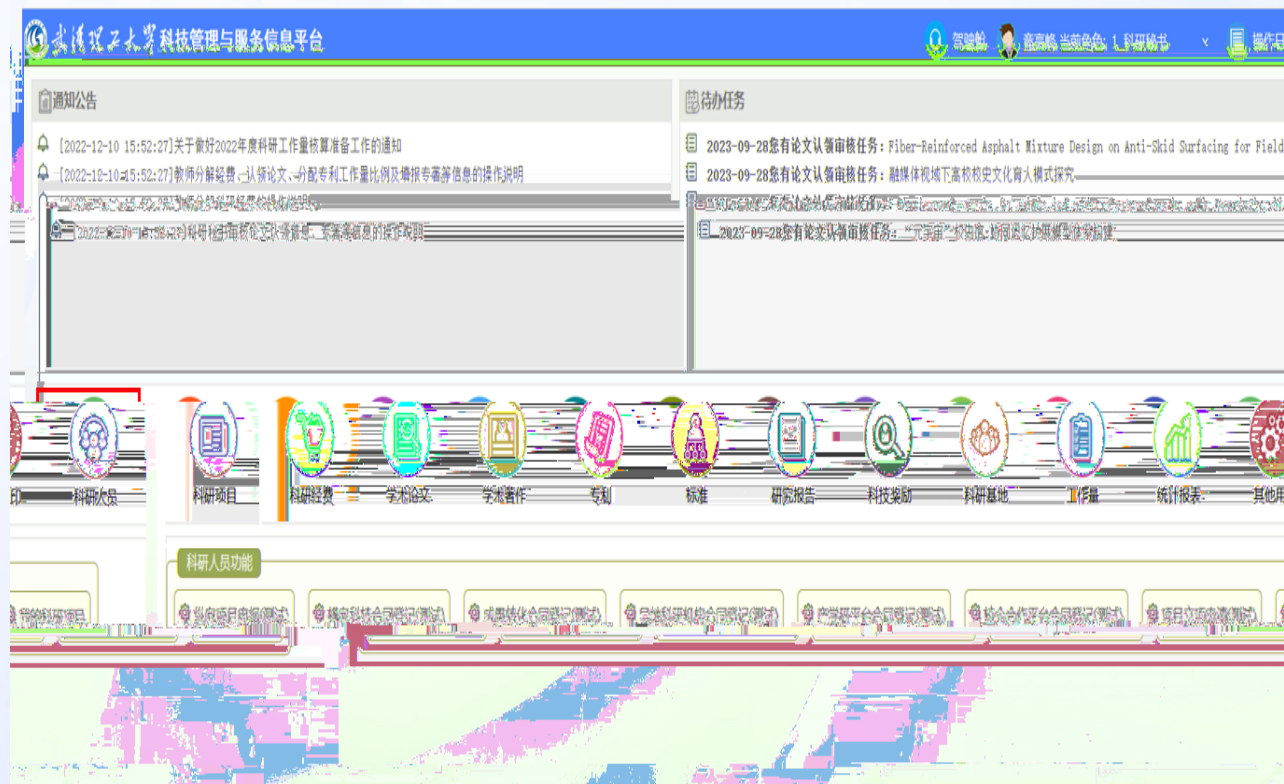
武汉理工大学科技管理与服务信息平台

驾驶舱 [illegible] 当前角色：1_科研秘书 操作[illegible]

通知公告

[2022-12-10 15:52:27]关于做好2022年度科研工作量核算准备工作的通知

[2022-12-10 15:52:27]教师分解经费、认领论文、分配专利工作量比例及填报专著信息的操作说明

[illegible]

[2022-12-10 15:52:27]科研秘书审核论文、专著信息、奖励信息的操作说明

待办任务

2023-09-28您有论文认领审核任务：Fiber-Reinforced Asphalt Mixture Design on Anti-Skid Surfacing for Field

2023-09-28您有论文认领审核任务：融媒体视域下高校校史文化育人模式探究

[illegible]

2023-09-28您有论文认领审核任务：“元宇宙”视域下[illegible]

印 科研人员 科研项目 科研经费 学术论文 学术著作 专利 标准 研究报告 科技奖励 科研基地 工作量 统计报表 其他用

科研人员功能

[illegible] 纵向项目申报(测试) 横向科技合同登记(测试) 成果转化合同登记(测试) 院地科研和校合同登记(测试) 产学研平台合同登记(测试) 校企合作平台合同登记(测试) 项目立项申请(测试)